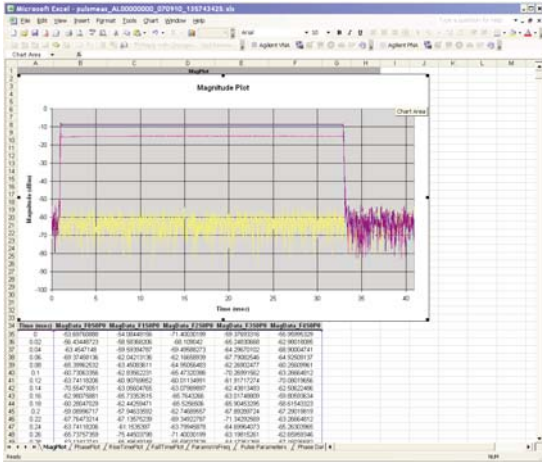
Microsoft Excel - pulsmeas_AL00000000_070910_135743425.xls

File Edit View Insert Format Tools Chart Window Help

Arial 10 B I U

Agilent VNA Agilent PNA

Chart Area

A B C D E F G H I J K

MagPlot

Magnitude Plot

Chart Area

0 -5 -10 -15 -20 -25 -30 -35 -40 -45 -50 -55 -60 -65 -70 -75 -80

Magnitude (dBm)

0 5 10 15 20 25 30 35 40

Time (msec)

| 34 | Time (msec) | MagData_F850P0 | MagData_F850P0 | MagData_F250P0 | MagData_F350P0 | MagData_F450P0 |
|---|---|---|---|---|---|---|
| 35 | 0 | -63.69760888 | -64.08448159 | -71.40030199 | -69.37693316 | -66.95866328 |
| 36 | 0.02 | -56.43448723 | -58.58368206 | -68.108042 | -65.24839668 | -62.99018086 |
| 37 | 0.04 | -63.4547148 | -69.59394797 | -69.49686273 | -64.29670102 | -60.90004741 |
| 38 | 0.06 | -61.37458136 | -62.04213136 | -62.16659939 | -67.73692546 | -64.92500137 |
| 39 | 0.08 | -65.39962532 | -63.45693611 | -64.56056483 | -62.26802477 | -61.29009961 |
| 40 | 0.1 | -61.73063356 | -62.83562231 | -64.47320386 | -70.26091562 | -63.26664012 |
| 41 | 0.12 | -63.74118206 | -60.90768952 | -60.03134891 | -61.81717274 | -70.09619656 |
| 42 | 0.14 | -70.58479051 | -63.05604768 | -63.07989897 | -62.43813463 | -62.50622466 |
| 43 | 0.16 | -62.96076881 | -65.73353615 | -66.7643266 | -63.01748809 | -59.80593634 |
| 44 | 0.18 | -60.28047029 | -62.44258471 | -64.5259506 | -66.90453295 | -65.61543323 |
| 45 | 0.2 | -59.08996717 | -57.94633592 | -62.74669557 | -67.89299724 | -67.29018819 |
| 46 | 0.22 | -67.76473214 | -67.13575239 | -69.34932797 | -71.34293569 | -63.35664512 |
| 47 | 0.24 | -63.74118206 | -61.1535397 | -63.79946878 | -64.69964073 | -65.26303966 |
| 48 | 0.26 | -65.73757359 | -75.44933798 | -71.40030199 | -63.19815261 | -62.65959346 |
| 49 | 0.28 | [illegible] | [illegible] | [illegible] | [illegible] | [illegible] |

MagPlot / PhasePlot / RiseTimePlot / FallTimePlot / ParametricPlot / Pulse Parameters / Phase Dat

Ready NUM